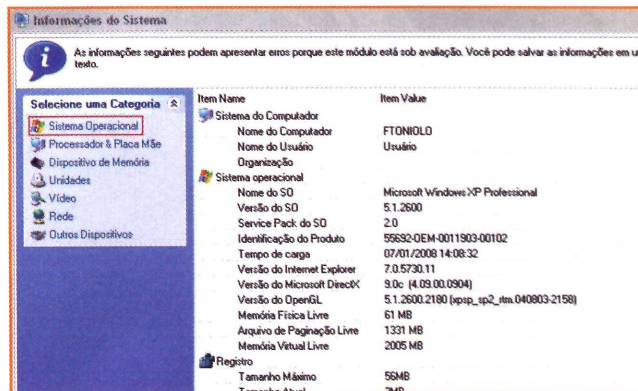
Informações do Sistema

As informações seguintes podem apresentar erros porque este módulo está sob avaliação. Você pode salvar as informações em u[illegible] texto.

Selecione uma Categoria
Sistema Operacional
Processador & Placa Mãe
Dispositivo de Memória
Unidades
Vídeo
Rede
Outros Dispositivos

| Item Name | Item Value |
|---|---|
| Sistema do Computador | |
| Nome do Computador | FTONIOLO |
| Nome do Usuário | Usuário |
| Organização | |
| Sistema operacional | |
| Nome do SO | Microsoft Windows XP Professional |
| Versão do SO | 5.1.2600 |
| Service Pack do SO | 2.0 |
| Identificação do Produto | 55692-OEM-0011903-00102 |
| Tempo de carga | 07/01/2008 14:08:32 |
| Versão do Internet Explorer | 7.0.5730.11 |
| Versão do Microsoft DirectX | 9.0c (4.09.00.0904) |
| Versão do OpenGL | 5.1.2600.2180 (xpsp_sp2_rtm.040803-2158) |
| Memória Física Livre | 61 MB |
| Arquivo de Paginação Livre | 1331 MB |
| Memória Virtual Livre | 2005 MB |
| Registro | |
| Tamanho Máximo | 56MB |
| Tamanho Atual | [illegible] |